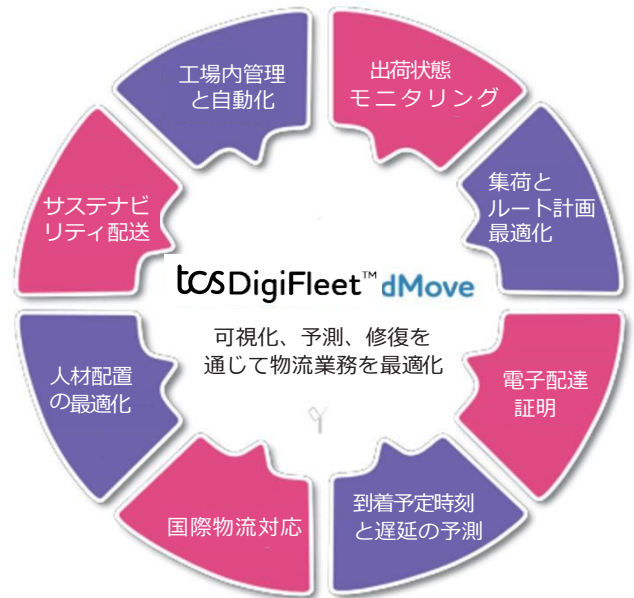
工場内管理と自動化

出荷状態モニタリング

集荷とルート計画最適化

電子配達証明

到着予定時刻と遅延の予測

国際物流対応

人材配置の最適化

サステナビリティ配送

tcs DigiFleet™ dMove

可視化、予測、修復を通じて物流業務を最適化